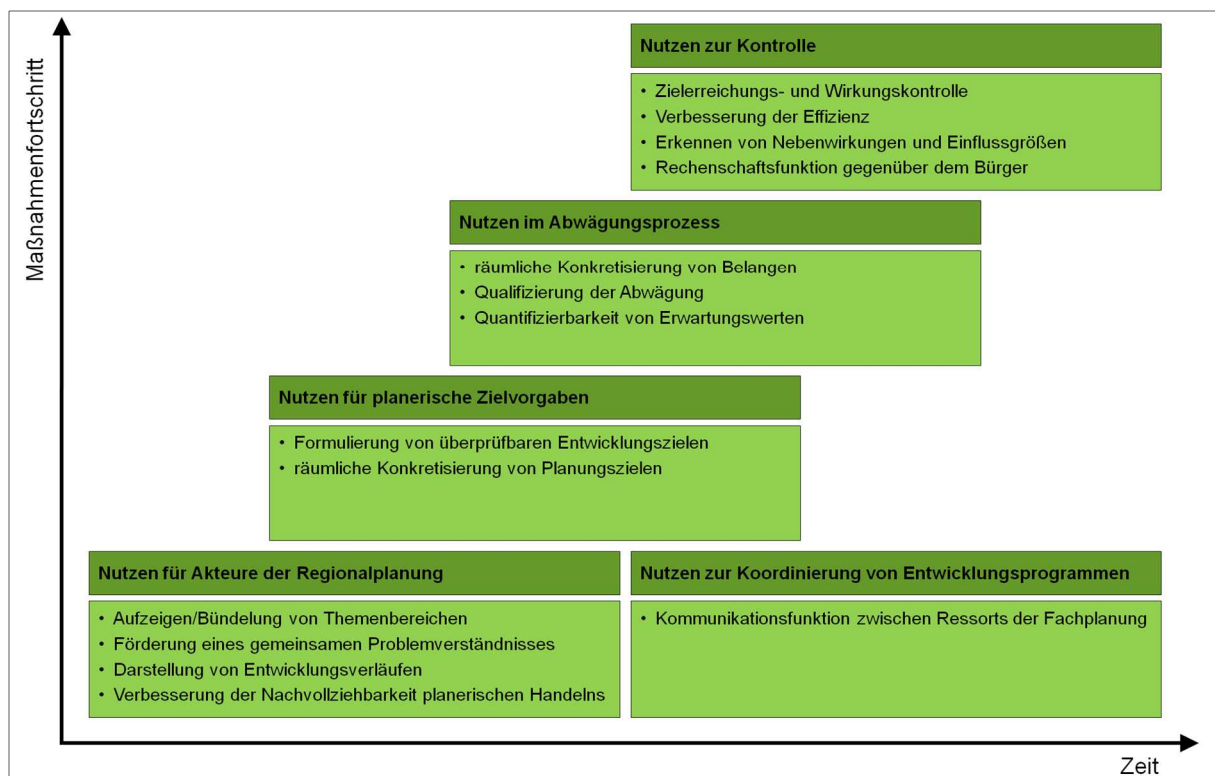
Maßnahmenfortschritt

Nutzen zur Kontrolle

• Zielerreichungs- und Wirkungskontrolle
• Verbesserung der Effizienz
• Erkennen von Nebenwirkungen und Einflussgrößen
• Rechenschaftsfunktion gegenüber dem Bürger

Nutzen im Abwägungsprozess

• räumliche Konkretisierung von Belangen
• Qualifizierung der Abwägung
• Quantifizierbarkeit von Erwartungswerten

Nutzen für planerische Zielvorgaben

• Formulierung von überprüfbaren Entwicklungszielen
• räumliche Konkretisierung von Planungszielen

Nutzen für Akteure der Regionalplanung

• Aufzeigen/Bündelung von Themenbereichen
• Förderung eines gemeinsamen Problemverständnisses
• Darstellung von Entwicklungsverläufen
• Verbesserung der Nachvollziehbarkeit planerischen Handelns

Nutzen zur Koordinierung von Entwicklungsprogrammen

• Kommunikationsfunktion zwischen Ressorts der Fachplanung

Zeit